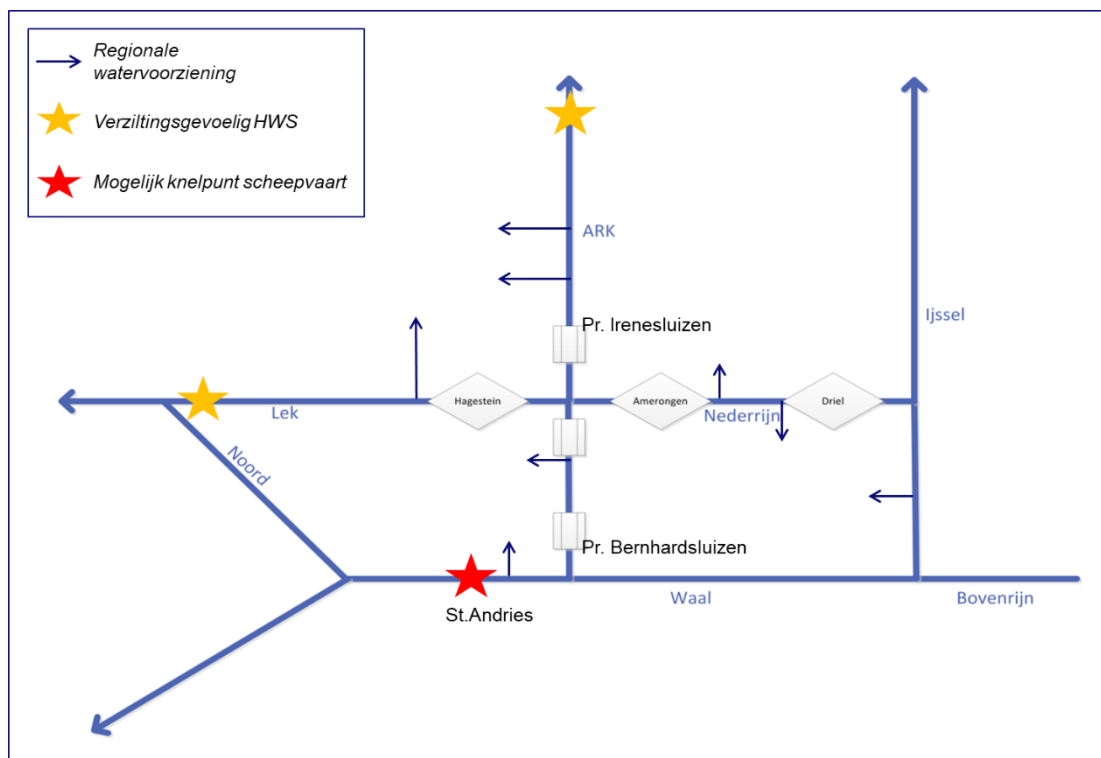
Regionale watervoorziening

Verziltingsgevoelig HWS

Mogelijk knelpunt scheepvaart

ARK

Pr. Irenesluizen

Ijssel

Hagestein

Amerongen

Driel

Lek

Nederrijn

Noord

Pr. Bernhardsluizen

St.Andries

Waal

Bovenrijn